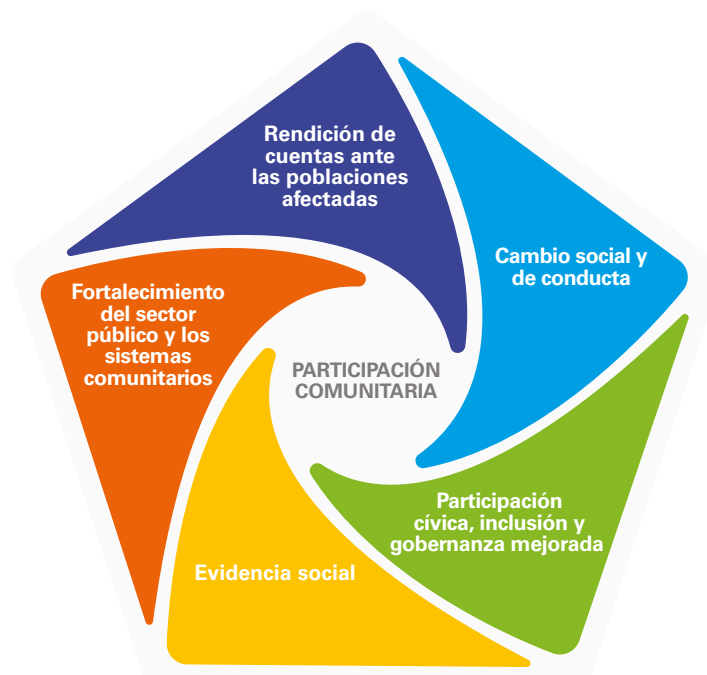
Rendición de cuentas ante las poblaciones afectadas

Cambio social y de conducta

Fortalecimiento del sector público y los sistemas comunitarios

PARTICIPACIÓN COMUNITARIA

Participación cívica, inclusión y gobernanza mejorada

Evidencia social